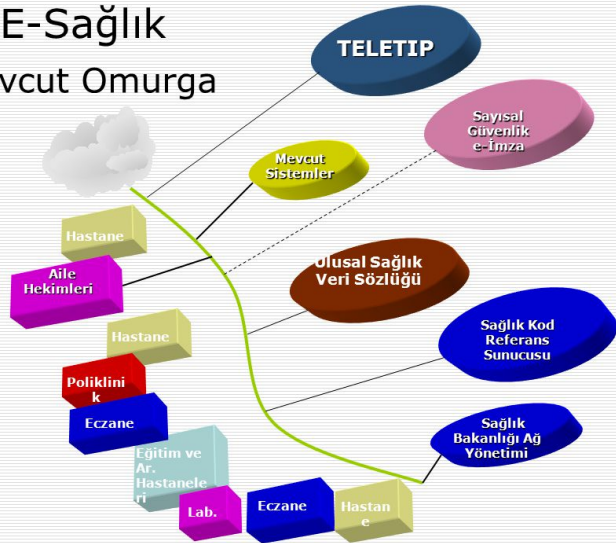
E-Sağlık
vcut Omurga

TELETIP

Sayısal Güvenlik e-İmza

Mevcut Sistemler

Hastane

Aile Hekimleri

Ulusal Sağlık Veri Sözlüğü

Hastane

Sağlık Kod Referans Sunucusu

Poliklinik

Eczane

Sağlık Bakanlığı Ağ Yönetimi

Eğitim ve Ar. Hastaneleri

Lab.

Eczane

Hastane